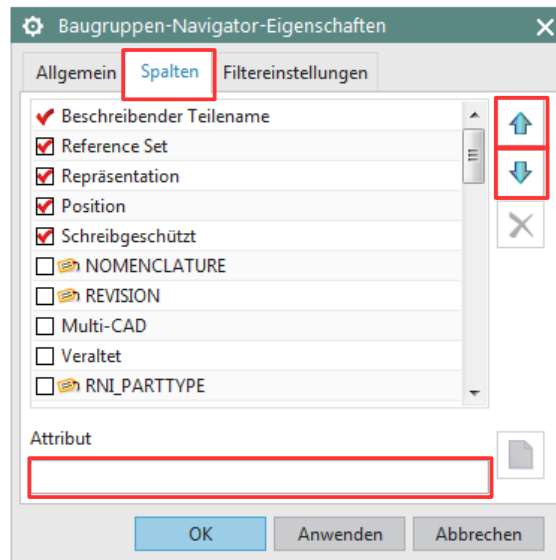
Baugruppen-Navigator-Eigenschaften

Allgemein
Spalten
Filtereinstellungen

Beschreibender Teilename
Reference Set
Repräsentation
Position
Schreibgeschützt
NOMENCLATURE
REVISION
Multi-CAD
Veraltet
RNI_PARTTYPE

Attribut

OK
Anwenden
Abbrechen